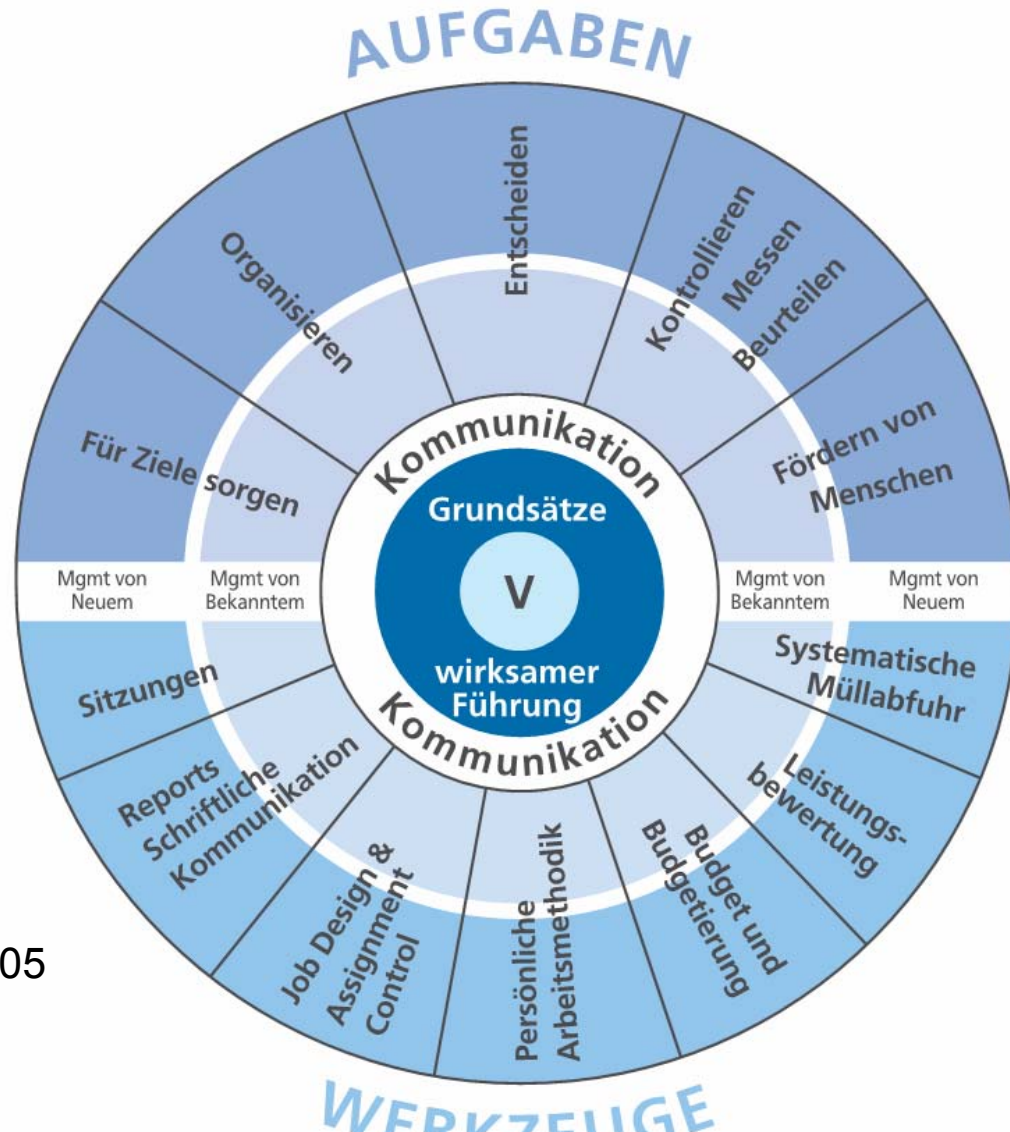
AUFGABEN

Für Ziele sorgen

Organisieren

Entscheiden

Kontrollieren Messen Beurteilen

Fördern von Menschen

Kommunikation

Grundsätze

V

wirksamer Führung

Kommunikation

Mgmt von Neuem

Mgmt von Bekanntem

Mgmt von Bekanntem

Mgmt von Neuem

Sitzungen

Reports Schriftliche Kommunikation

Job Design & Assignment Control

Persönliche Arbeitsmethodik

Budget und Budgetierung

Leistungsbewertung

Systematische Müllabfuhr

05

WERKZEUGE